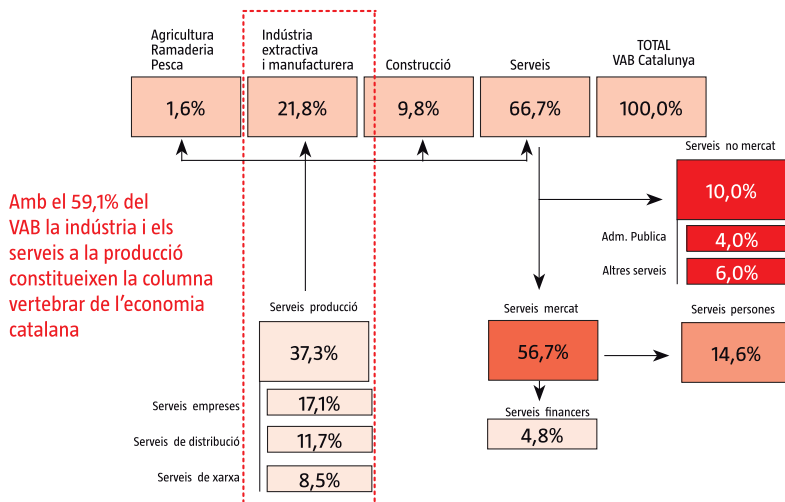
Agricultura
Ramaderia
Pesca

1,6%

Indústria
extractiva
i manufacturera

21,8%

Construcció

9,8%

Serveis

66,7%

TOTAL
VAB Catalunya

100,0%

Serveis no mercat

10,0%

Adm. Publica

4,0%

Altres serveis

6,0%

Amb el 59,1% del VAB la indústria i els serveis a la producció constitueixen la columna vertebrar de l'economia catalana

Serveis producció

37,3%

Serveis empreses

17,1%

Serveis de distribució

11,7%

Serveis de xarxa

8,5%

Serveis mercat

56,7%

Serveis financers

4,8%

Serveis persones

14,6%